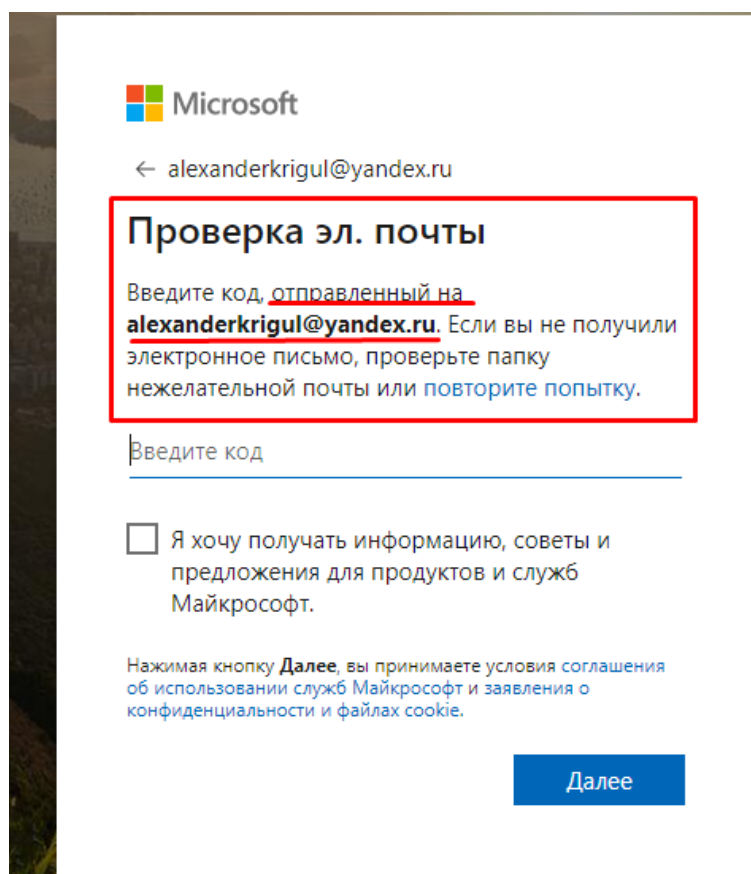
Microsoft

← alexanderkrigul@yandex.ru

Проверка эл. почты

Введите код, отправленный на **alexanderkrigul@yandex.ru**. Если вы не получили электронное письмо, проверьте папку нежелательной почты или повторите попытку.

Введите код

Я хочу получать информацию, советы и предложения для продуктов и служб Майкрософт.

Нажимая кнопку **Далее**, вы принимаете условия соглашения об использовании служб Майкрософт и заявления о конфиденциальности и файлах cookie.

Далее